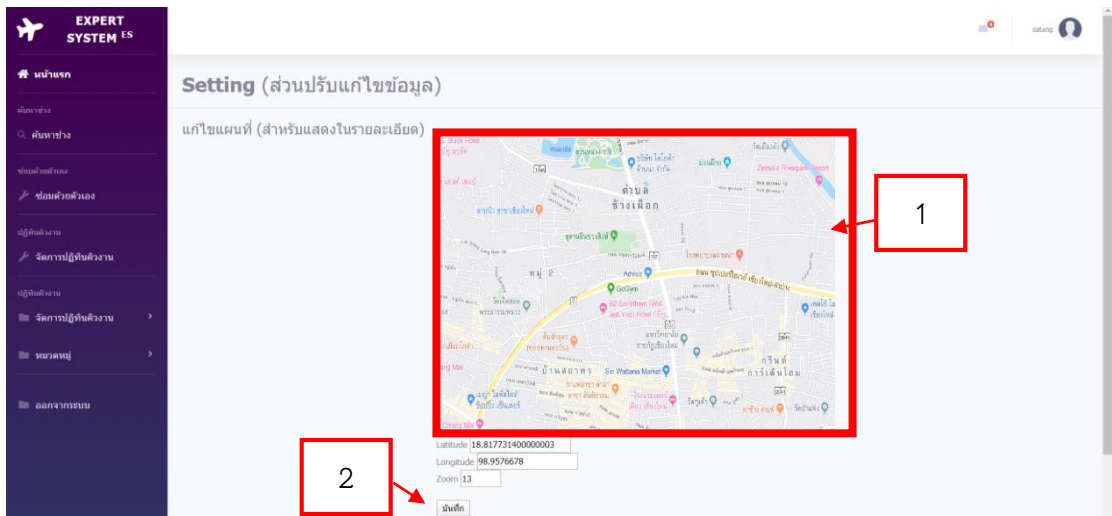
EXPERT SYSTEM ES

หน้าแรก

ค้นหาช่าง

ค้นหาช่าง

ซ่อมด้วยตัวเอง

ซ่อมด้วยตัวเอง

ปฏิทินตัวงาน

จัดการปฏิทินตัวงาน

ปฏิทินตัวงาน

จัดการปฏิทินตัวงาน

หมวดหมู่

ออกจากระบบ

satang

Setting (ส่วนปรับแก้ไขข้อมูล)

แก้ไขแผนที่ (สำหรับแสดงในรายละเอียด)

ตำบล ช้างเผือก

หมู่ 2

GoGym

Sin Wattana Market

บ้านต้อพร

กรีนด์ การเคหะไอม

Advice

1

2

Latitude 18.817731400000003

Longitude 98.9576678

Zoom 13

บันทึก